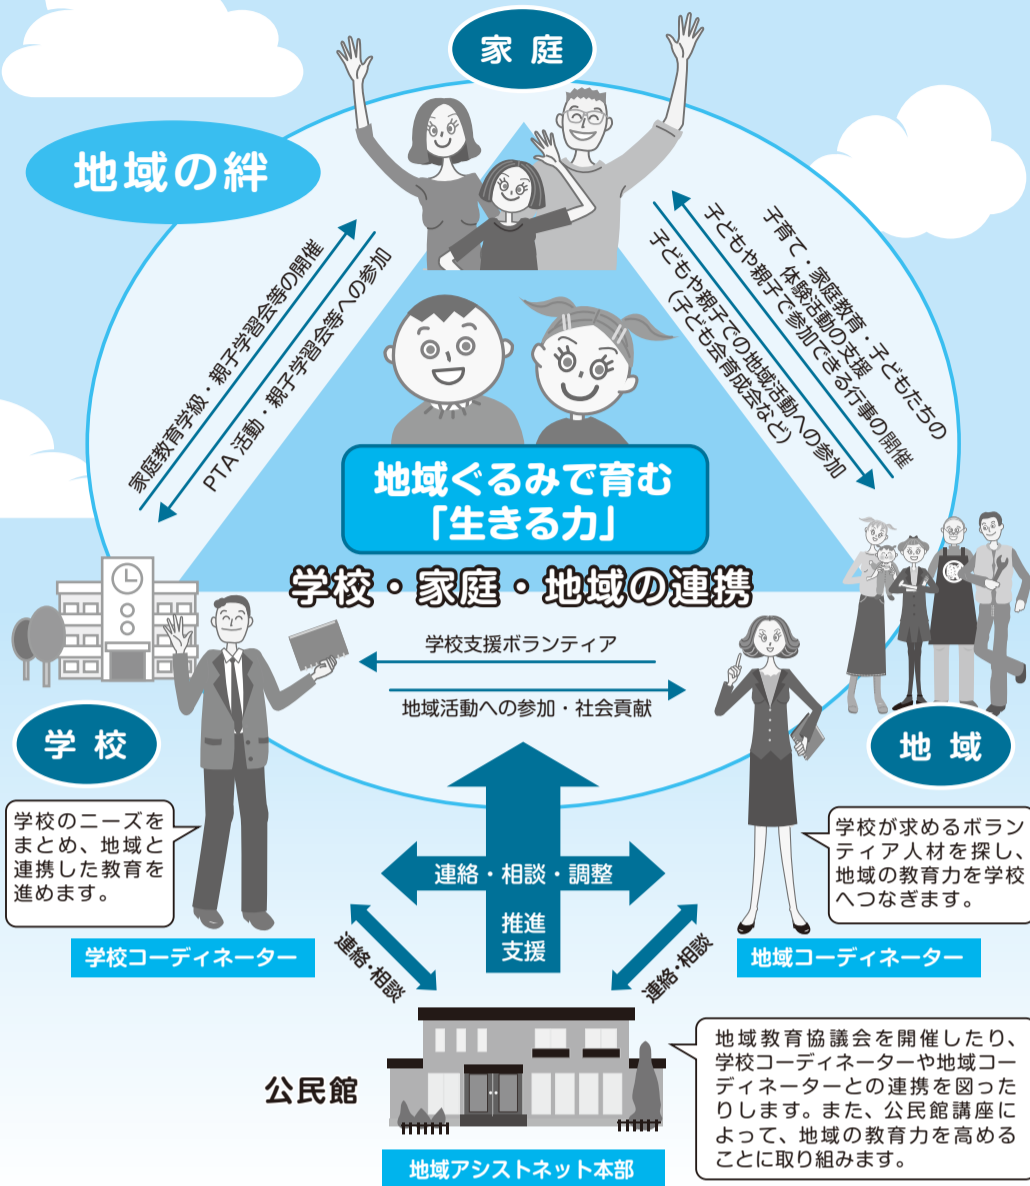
家庭

地域の絆

家庭教育学級・親子学習会等の開催

PTA 活動・親子学習会等への参加

子育て・家庭教育・子どもたちの体験活動の支援
子どもや親子で参加できる行事の開催

子どもや親子での地域活動への参加
（子ども会育成会など）

地域ぐるみで育む
「生きる力」

学校・家庭・地域の連携

学校支援ボランティア

地域活動への参加・社会貢献

学校

地域

学校のニーズをまとめ、地域と連携した教育を進めます。

学校が求めるボランティア人材を探し、地域の教育力を学校へつなぎます。

連絡・相談・調整

推進
支援

学校コーディネーター

地域コーディネーター

連絡・相談

連絡・相談

公民館

地域教育協議会を開催したり、学校コーディネーターや地域コーディネーターとの連携を図ったりします。また、公民館講座によって、地域の教育力を高めることに取り組みます。

地域アシストネット本部